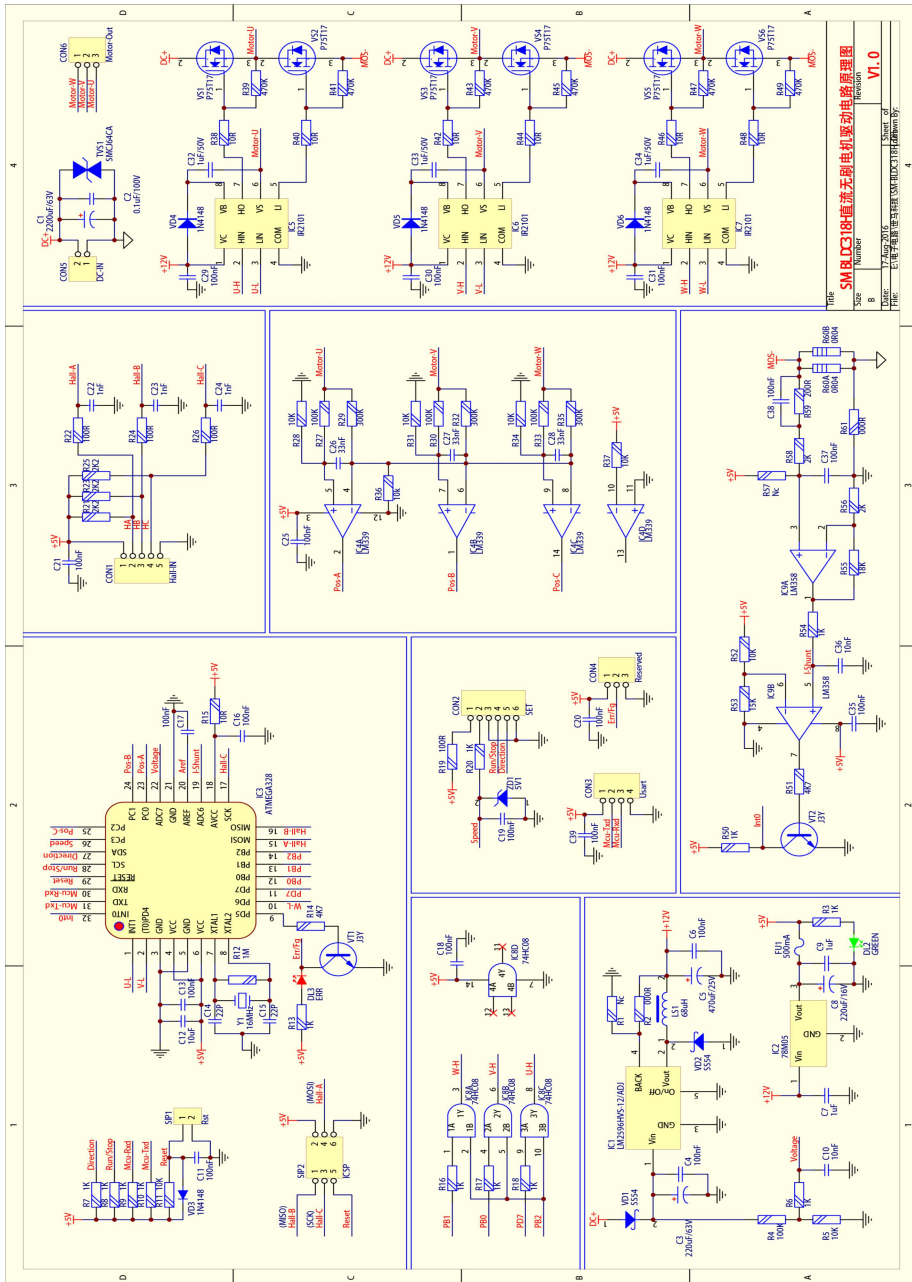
SM BLDC318直流无刷电机驱动电路原理图
V1.0
Title
Size B
Number
Revision
Date: 17-Aug-2016
Sheet of
File: E:\电子产品\直流无刷电机\SM-BLDC318\SM-BLDC318.Sch
Drawn By:

CON6
Motor-W
Motor-V
Motor-U
Motor-Out
TVS1 SMCJ64CA
C1 2200uF/63V
C2 0.1uF/100V
DC+
CON5
DC-IN

DC+
VS1 P75T17
VS2 P75T17
Motor-U
R39 470K
R41 470K
MOS-
R38 10R
R40 10R
C32 1uF/50V
VD4 1N4148
VC VB HIN HO LIN VS COM LI
IC5 IR2101
+12V
C29 100nF
U-H
U-L

VS3 P75T17
VS4 P75T17
Motor-V
R43 470K
R45 470K
R42 10R
R44 10R
C33 1uF/50V
VD5 1N4148
IC6 IR2101
C30 100nF
V-H
V-L

VS5 P75T17
VS6 P75T17
Motor-W
R47 470K
R49 470K
R46 10R
R48 10R
C34 1uF/50V
VD6 1N4148
IC7 IR2101
C31 100nF
W-H
W-L

Hall-A
Hall-B
Hall-C
C22 1nF
C23 1nF
C24 1nF
R22 100R
R24 100R
R26 100R
R21 2K
R23 2K
R25 2K
HA HB HC
+5V
C21 100nF
CON1
Hall-IN

Motor-U Motor-V Motor-W
R28 10K R27 100K R29 300K C26 33nF
R31 10K R30 100K R32 300K C27 33nF
R34 10K R33 100K R35 300K C28 33nF
R36 10K
R37 10K
+5V
C25 100nF
IC4A LM339
IC4B LM339
IC4C LM339
IC4D LM339
Pos-A
Pos-B
Pos-C

MOS-
R60B 0R04
R60A 0R04
C38 100nF
R59 200R
R61 100R
R58 2K
C37 100nF
R57 Nc
R56 2K
IC8A LM358
R55 18K
+5V
R54 1K
C36 10nF
I-Shunt
R52 10K
R53 15K
IC8B LM358
C35 100nF
R51 4K7
R50 1K
VT2 J3Y
Int0

Pos-B
Pos-A
Voltage
Aref
I-Shunt
Hall-C
C17 100nF
R15 10R
C16 100nF
IC3 ATMEGA328
PC1 PC0 ADC7 GND AREF ADC6 AVCC SCK
PC2 PC3 SDA SCL RESET RXD TXD INT0 INT1
MISO MOSI PB2 PB1 PB0 PD7 PD6 PD5
(T0)PD4 VCC GND VCC GND XTAL1 XTAL2
Pos-C Speed Direction Run/Stop Reset Mcu-Rxd Mcu-Txd Int0
Hall-B Hall-A PB2 PB1 PB0 PD7 W-L
U-L V-L
C13 100nF
C12 10uF
C14 22P
Y1 16MHz
C15 22P
R12 1M
R14 4K7
VT1 J3Y
Err/Fq
DL3 ERR
R13 1K
+5V

CON2
R19 100R
R20 1K
Run/Stop
Direction
ZD1 5V1
SET
+5V
Speed
C19 100nF
CON4
C20 100nF
Err/Fq
Reserved
CON3
C39 100nF
Mcu-Txd
Mcu-Rxd
Usart

C18 100nF
IC8D 74HC08
4A 4B 4Y
W-H V-H U-H
IC8A 74HC08 1A 1B 1Y
IC8B 74HC08 2A 2B 2Y
IC8C 74HC08 3A 3B 3Y
R16 1K R17 1K R18 1K
PB1 PB0 PD7 PB2

SIP1
Rst
C11 100nF
Reset
R7 1K R8 1K R9 1K R10 1K R11 10K
Direction Run/Stop Mcu-Rxd Mcu-Txd
VD3 1N4148
+5V
SIP2
(MOSI) Hall-A
(MISO) Hall-B
(SCK) Hall-C
Reset
ICSP

+12V
C6 100nF
R1 NC
R2 1000R
LS1 68uH
C5 470uF/25V
VD2 SS54
IC1 LM2596-WS-12/ADJ
BACK Vout ON/OFF GND Vin
C4 100nF
VD1 SS54
C3 220uF/63V
DC+
R4 100K
R5 10K
R6 1K
Voltage
C10 10nF
+5V
R3 1K
FU1 500mA
C9 1uF
DL2 GREEN
C8 220uF/16V
IC2 78M05
Vout GND Vin
+12V
C7 1uF
A B C D
1 2 3 4